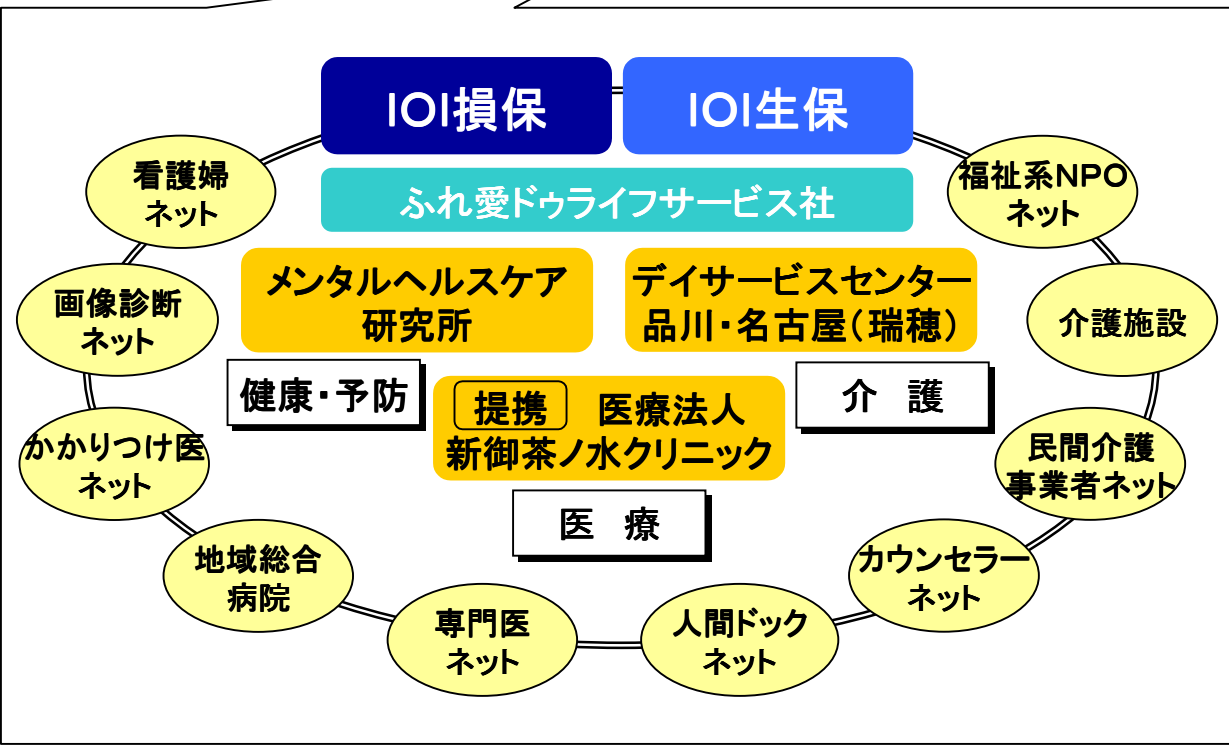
IOI損保

IOI生保

ふれ愛ドゥライフサービス社

看護婦ネット

福祉系NPOネット

メンタルヘルスケア研究所

デイサービスセンター品川・名古屋（瑞穂）

画像診断ネット

介護施設

健康・予防

介　護

提携　医療法人新御茶ノ水クリニック

かかりつけ医ネット

民間介護事業者ネット

医　療

地域総合病院

カウンセラーネット

専門医ネット

人間ドックネット